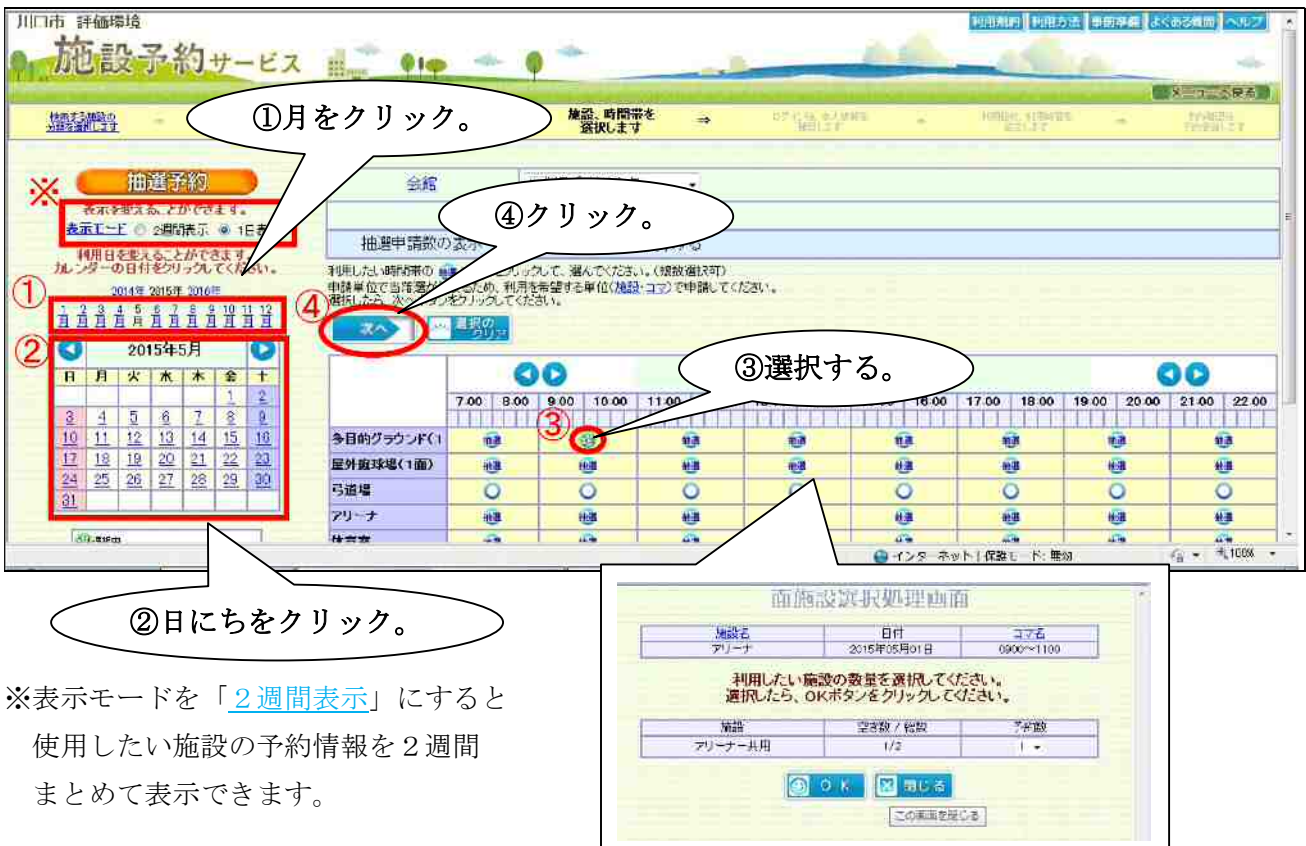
川口市 評価環境

施設予約サービス

利用規約 利用方法 事前準備 よくある質問 ヘルプ

メニューへ戻る

施設、時間帯を選択します ⇒

①月をクリック。

※ 抽選予約

表示を変えることができます。

表示モード ○ 2週間表示 ◉ 1日表示

利用日を変えることができます。カレンダーの日付をクリックしてください。

2014年 2015年 2016年

① 1月 2月 3月 4月 5月 6月 7月 8月 9月 10月 11月 12月

② 2015年5月

| 日 | 月 | 火 | 水 | 木 | 金 | 土 |
|---|---|---|---|---|---|---|
| | | | | | 1 | 2 |
| 3 | 4 | 5 | 6 | 7 | 8 | 9 |
| 10 | 11 | 12 | 13 | 14 | 15 | 16 |
| 17 | 18 | 19 | 20 | 21 | 22 | 23 |
| 24 | 25 | 26 | 27 | 28 | 29 | 30 |
| 31 | | | | | | |

会館

④クリック。

抽選申請数の表示

利用したい時間帯の 抽選 をクリックして、選んでください。(複数選択可)

申請単位で当落選が決まるため、利用を希望する単位(施設・コマ)で申請してください。

選択したら、次へボタンをクリックしてください。

④ 次へ 選択のクリア

③選択する。

7:00 8:00 9:00 10:00 11:00 16:00 17:00 18:00 19:00 20:00 21:00 22:00

③

多目的グラウンド(1

屋外庭球場(1面)

弓道場

アリーナ

インターネット | 保護モード: 無効 100%

②日にちをクリック。

※表示モードを「2週間表示」にすると使用したい施設の予約情報を2週間まとめて表示できます。

面施設選択処理画面

| 施設名 | 日付 | コマ名 |
|---|---|---|
| アリーナ | 2015年05月01日 | 0900~1100 |

利用したい施設の数量を選択してください。
選択したら、OKボタンをクリックしてください。

| 施設 | 空き数 / 総数 | 予約数 |
|---|---|---|
| アリーナ一共用 | 1/2 | 1 |

OK 閉じる

この画面を閉じる